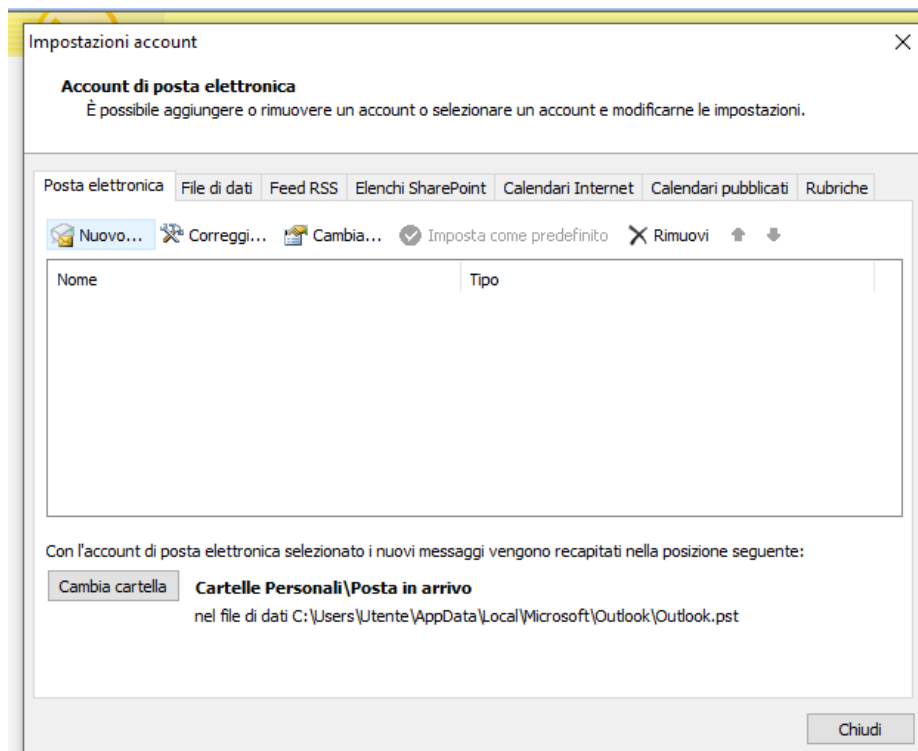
Impostazioni account

×

Account di posta elettronica

È possibile aggiungere o rimuovere un account o selezionare un account e modificarne le impostazioni.

Posta elettronica | File di dati | Feed RSS | Elenchi SharePoint | Calendari Internet | Calendari pubblicati | Rubriche

Nuovo... Correggi... Cambia... Imposta come predefinito Rimuovi

| Nome | Tipo |
|---|---|

Con l'account di posta elettronica selezionato i nuovi messaggi vengono recapitati nella posizione seguente:

Cambia cartella

Cartelle Personali\Posta in arrivo

nel file di dati C:\Users\Utente\AppData\Local\Microsoft\Outlook\Outlook.pst

Chiudi